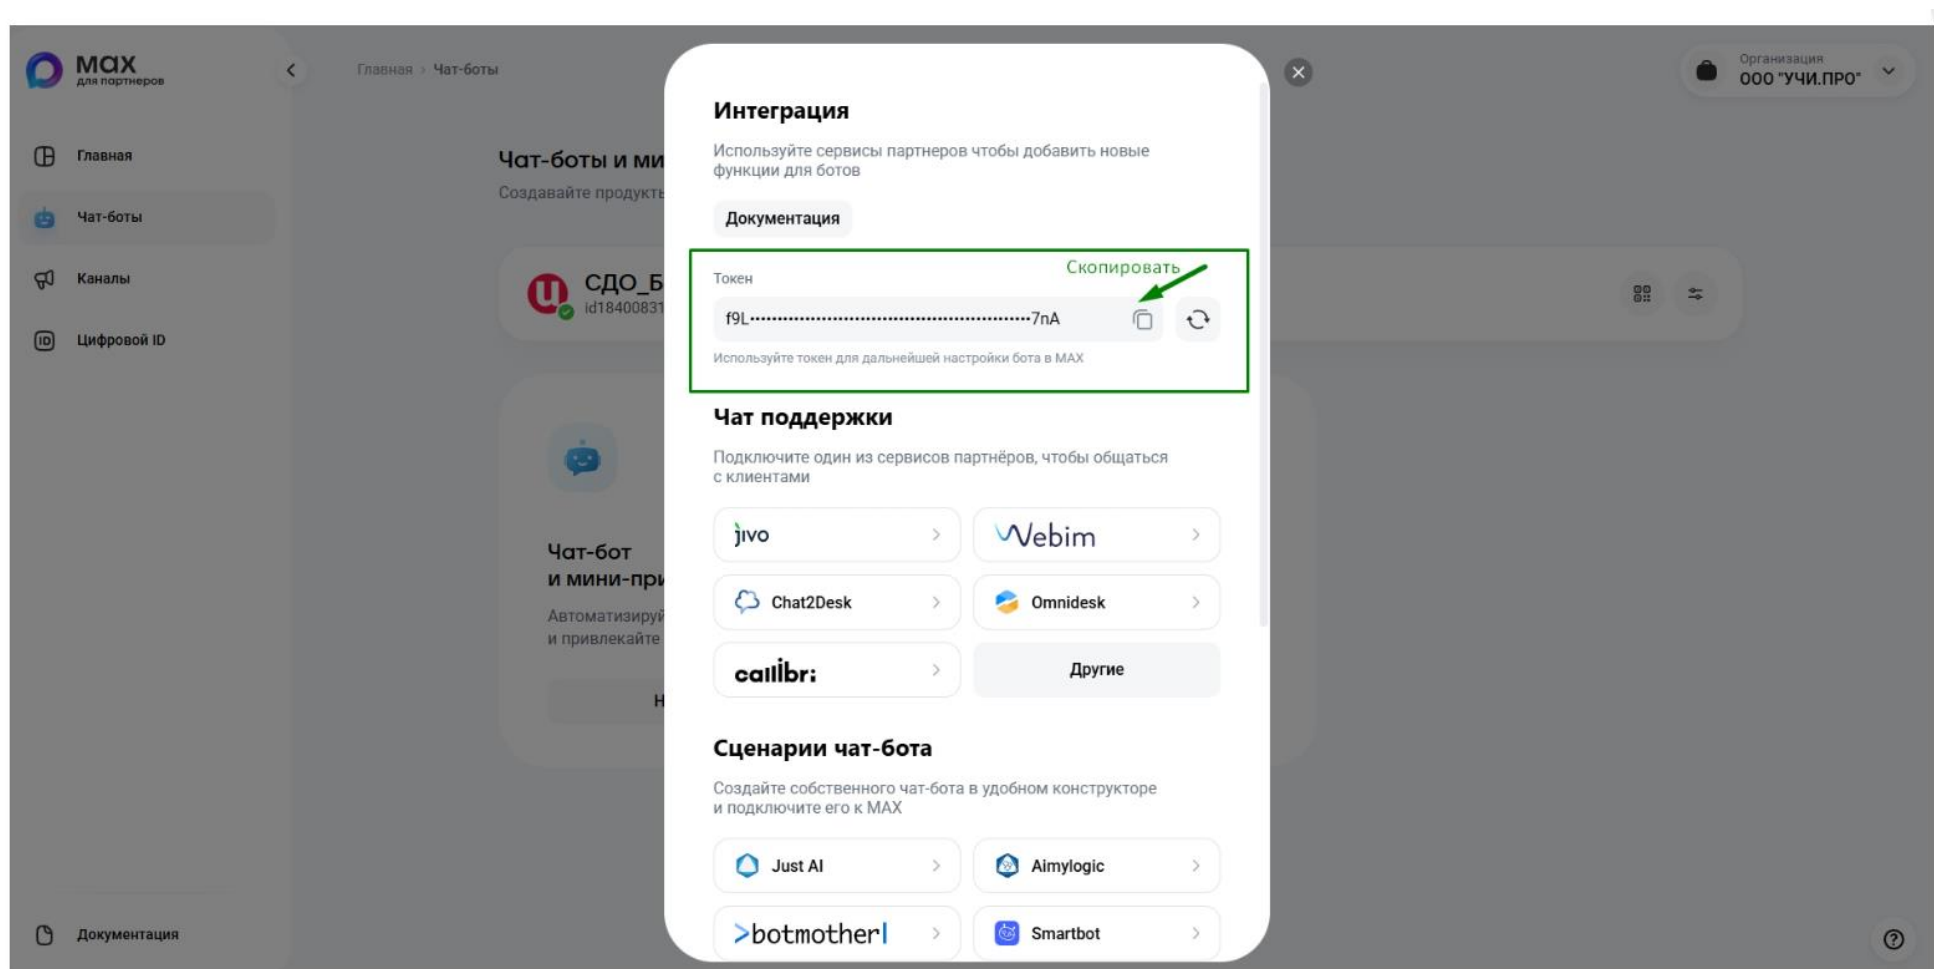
max
для партнеров

Главная › Чат-боты

Организация
ООО "УЧИ.ПРО"

Главная
Чат-боты
Каналы
Цифровой ID

Чат-боты и ми
Создавайте продукть

СДО_Б
id18400831

Чат-бот
и мини-пр
Автоматизиру
и привлекайте

Н

Документация

Интеграция

Используйте сервисы партнеров чтобы добавить новые функции для ботов

Документация

Токен
Скопировать
f9L••••••••••••••••••••••••••••••••••••••••••••••7nA
Используйте токен для дальнейшей настройки бота в MAX

Чат поддержки

Подключите один из сервисов партнёров, чтобы общаться с клиентами

jivo
Webim
Chat2Desk
Omnidesk
callibri
Другие

Сценарии чат-бота

Создайте собственного чат-бота в удобном конструкторе и подключите его к MAX

Just AI
Aimylogic
>botmother|
Smartbot